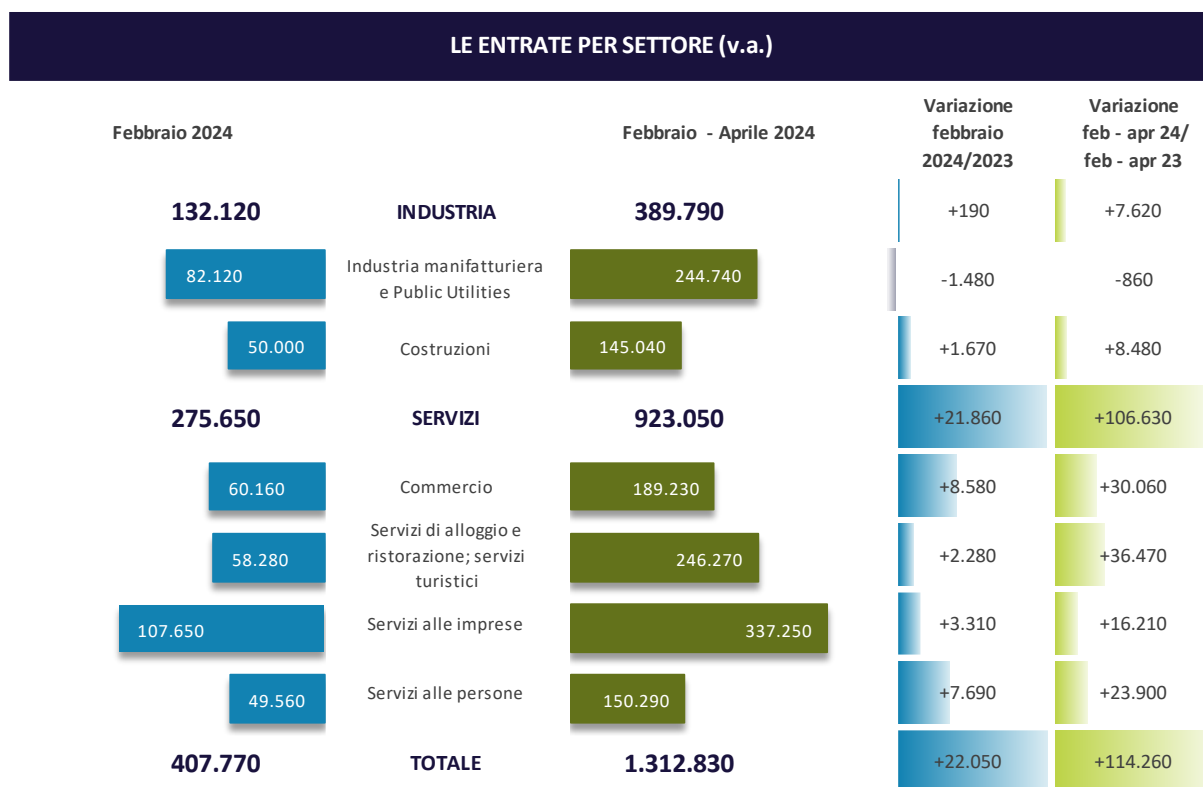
LE ENTRATE PER SETTORE (v.a.)

| Febbraio 2024 | | Febbraio - Aprile 2024 | Variazione febbraio 2024/2023 | Variazione feb - apr 24/ feb - apr 23 |
|---|---|---|---|---|
| 132.120 | INDUSTRIA | 389.790 | +190 | +7.620 |
| 82.120 | Industria manifatturiera e Public Utilities | 244.740 | -1.480 | -860 |
| 50.000 | Costruzioni | 145.040 | +1.670 | +8.480 |
| 275.650 | SERVIZI | 923.050 | +21.860 | +106.630 |
| 60.160 | Commercio | 189.230 | +8.580 | +30.060 |
| 58.280 | Servizi di alloggio e ristorazione; servizi turistici | 246.270 | +2.280 | +36.470 |
| 107.650 | Servizi alle imprese | 337.250 | +3.310 | +16.210 |
| 49.560 | Servizi alle persone | 150.290 | +7.690 | +23.900 |
| 407.770 | TOTALE | 1.312.830 | +22.050 | +114.260 |